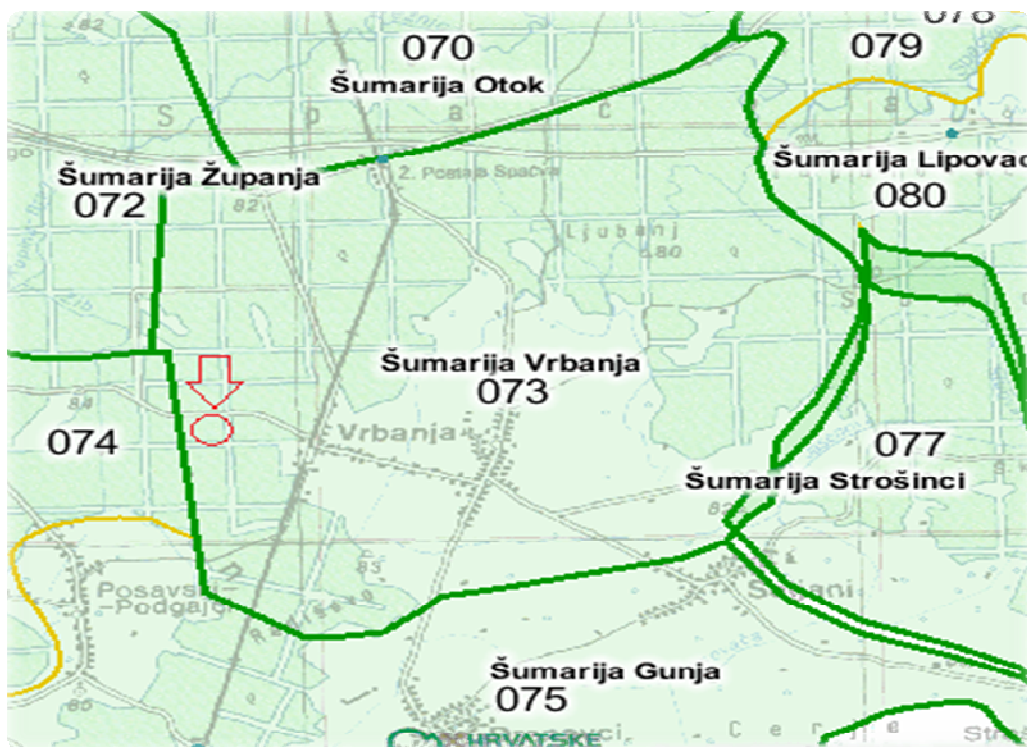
078
070
079
Šumarija Otok
Šumarija Županja
072
2. Postaja Spačva
Šumarija Lipovac
080
82
Ljubanj
80
Šumarija Vrbanja
073
84
074
Vrbanja
077
Šumarija Strošinci
Posavski Podgajci
83
Soljani
85
Šumarija Gunja
075
HRVATSKE